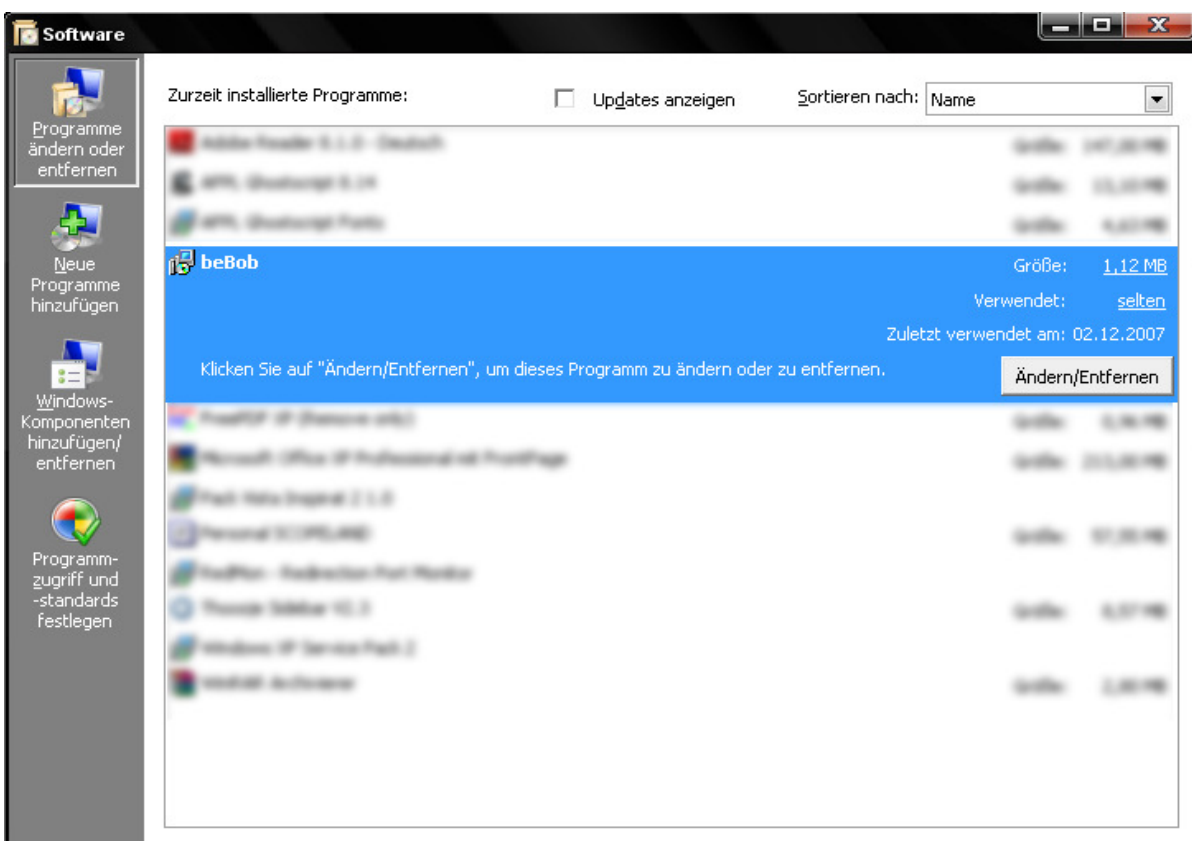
Software

Programme ändern oder entfernen

Neue Programme hinzufügen

Windows-Komponenten hinzufügen/entfernen

Programmzugriff und -standards festlegen

Zurzeit installierte Programme:

Updates anzeigen

Sortieren nach: Name

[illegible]

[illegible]

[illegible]

beBob

Größe: 1,12 MB

Verwendet: selten

Zuletzt verwendet am: 02.12.2007

Klicken Sie auf "Ändern/Entfernen", um dieses Programm zu ändern oder zu entfernen.

Ändern/Entfernen

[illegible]

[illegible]

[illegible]

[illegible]

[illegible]

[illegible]

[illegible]

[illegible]